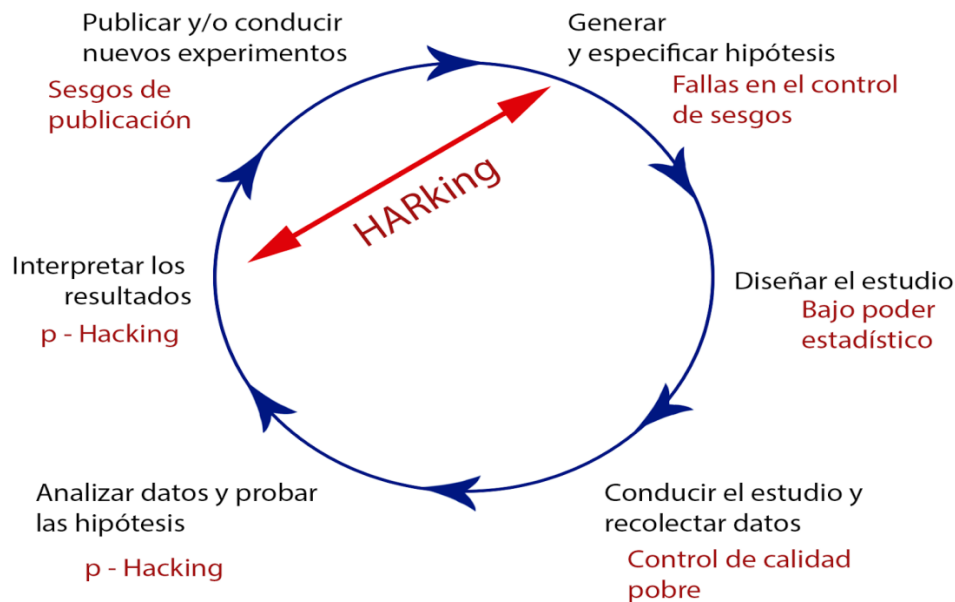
Publicar y/o conducir nuevos experimentos

Sesgos de publicación

Generar y especificar hipótesis

Fallas en el control de sesgos

HARking

Interpretar los resultados

p - Hacking

Diseñar el estudio

Bajo poder estadístico

Analizar datos y probar las hipótesis

p - Hacking

Conducir el estudio y recolectar datos

Control de calidad pobre